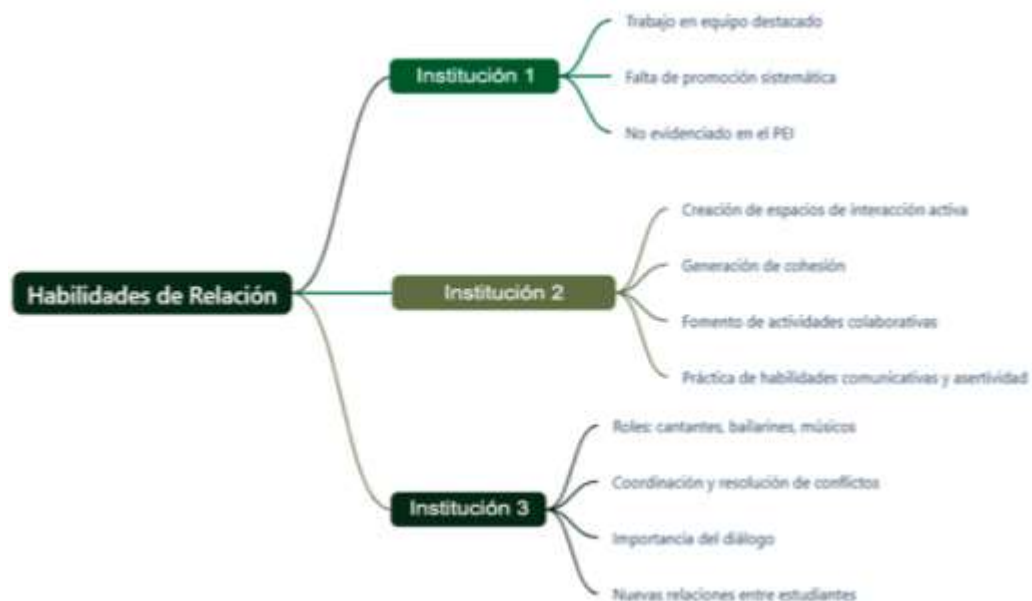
Habilidades de Relación

Institución 1

Trabajo en equipo destacado

Falta de promoción sistemática

No evidenciado en el PEI

Institución 2

Creación de espacios de interacción activa

Generación de cohesión

Fomento de actividades colaborativas

Práctica de habilidades comunicativas y asertividad

Institución 3

Roles: cantantes, bailarines, músicos

Coordinación y resolución de conflictos

Importancia del diálogo

Nuevas relaciones entre estudiantes